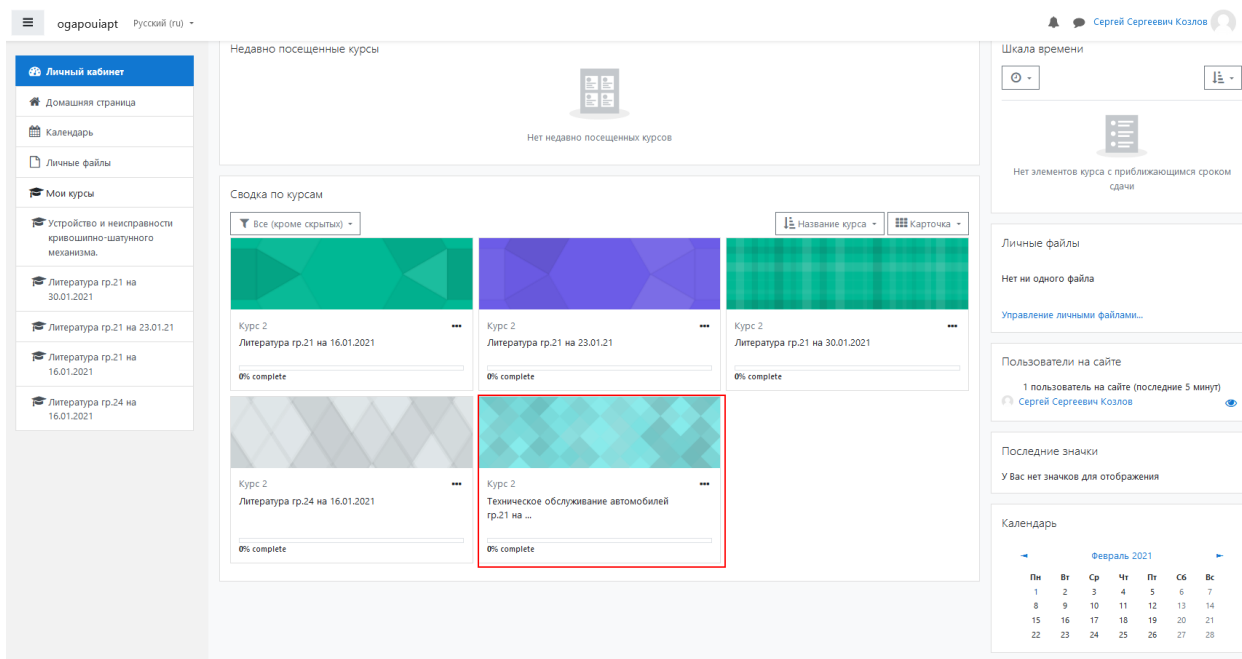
ogapouiapt Русский (ru)

Сергей Сергеевич Козлов

Личный кабинет
Домашняя страница
Календарь
Личные файлы
Мои курсы
Устройство и неисправности кривошипно-шатунного механизма.
Литература гр.21 на 30.01.2021
Литература гр.21 на 23.01.21
Литература гр.21 на 16.01.2021
Литература гр.24 на 16.01.2021

Недавно посещенные курсы

Нет недавно посещенных курсов

Сводка по курсам

Все (кроме скрытых)

Название курса

Карточка

Курс 2
Литература гр.21 на 16.01.2021
0% complete

Курс 2
Литература гр.21 на 23.01.21
0% complete

Курс 2
Литература гр.21 на 30.01.2021
0% complete

Курс 2
Литература гр.24 на 16.01.2021
0% complete

Курс 2
Техническое обслуживание автомобилей гр.21 на ...
0% complete

Шкала времени

Нет элементов курса с приближающимся сроком сдачи

Личные файлы

Нет ни одного файла

Управление личными файлами...

Пользователи на сайте

1 пользователь на сайте (последние 5 минут)

Сергей Сергеевич Козлов

Последние значки

У Вас нет значков для отображения

Календарь

◄ Февраль 2021 ►

| Пн | Вт | Ср | Чт | Пт | Сб | Вс |
|---|---|---|---|---|---|---|
| 1 | 2 | 3 | 4 | 5 | 6 | 7 |
| 8 | 9 | 10 | 11 | 12 | 13 | 14 |
| 15 | 16 | 17 | 18 | 19 | 20 | 21 |
| 22 | 23 | 24 | 25 | 26 | 27 | 28 |